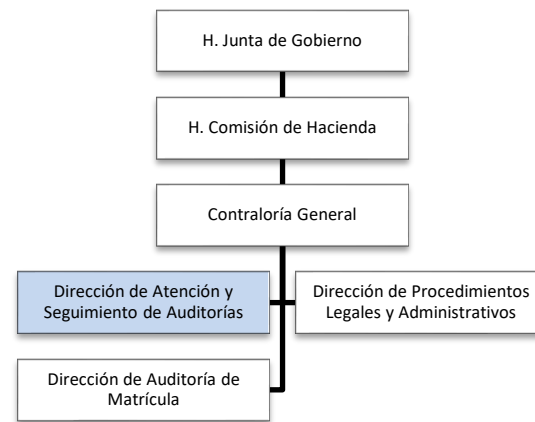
H. Junta de Gobierno

H. Comisión de Hacienda

Contraloría General

Dirección de Atención y Seguimiento de Auditorías

Dirección de Procedimientos Legales y Administrativos

Dirección de Auditoría de Matrícula